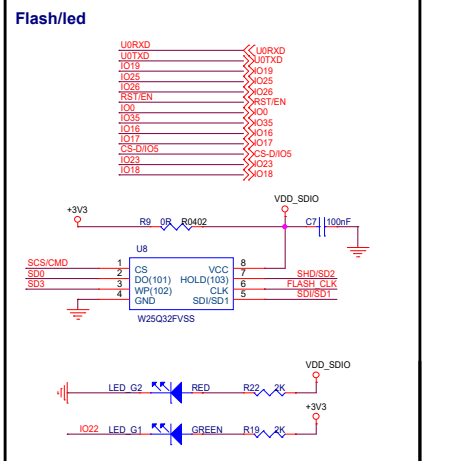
Flash/led

U0RXD U0RXD
U0TXD U0TXD
IO19 IO19
IO25 IO25
IO26 IO26
RST/EN RST/EN
IO0 IO0
IO35 IO35
IO16 IO16
IO17 IO17
CS-D/IO5 CS-D/IO5
IO23 IO23
IO18 IO18

+3V3
VDD_SDIO
R9 0R R0402
C7 100nF

U8
SCS/CMD 1 CS
SD0 2 DO(101)
SD3 3 WP(102)
4 GND
VCC 8
HOLD(103) 7 SHD/SD2
CLK 6 FLASH_CLK
SDI/SD1 5 SDI/SD1
W25Q32FVSS

VDD_SDIO
LED_G2 RED R22 2K
+3V3
IO22 LED_G1 GREEN R19 2K